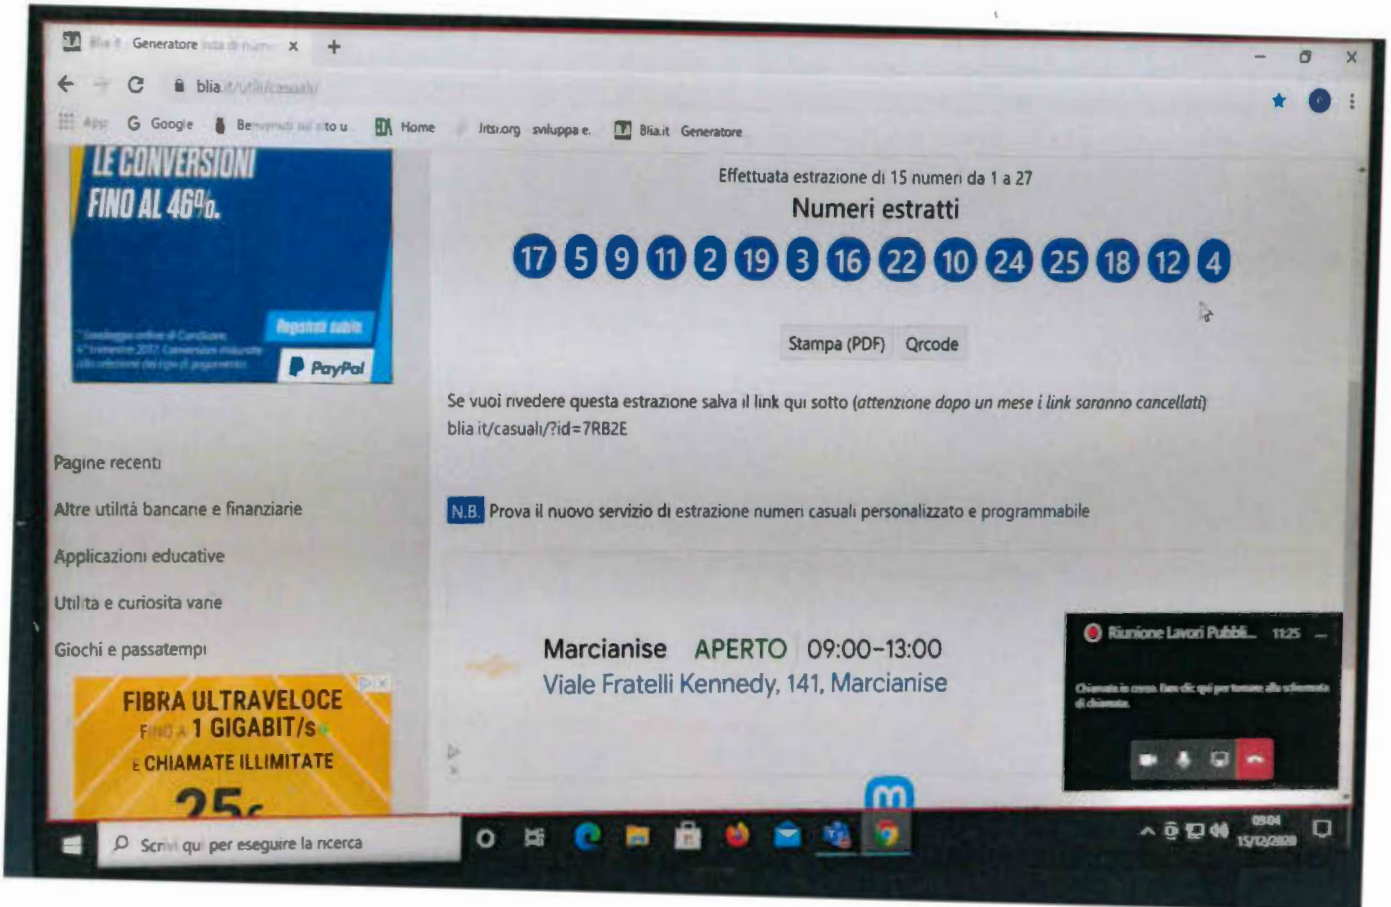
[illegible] Generatore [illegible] ×
+
blia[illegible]
App Google Be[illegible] Home Jrtsi.org sviluppa e. Blia.it Generatore

LE CONVERSIONI FINO AL 46%.
Registrati subito
PayPal

Pagine recenti
Altre utilità bancarie e finanziarie
Applicazioni educative
Utilità e curiosità varie
Giochi e passatempi

FIBRA ULTRAVELOCE
FINO A 1 GIGABIT/s
E CHIAMATE ILLIMITATE
25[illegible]

Effettuata estrazione di 15 numeri da 1 a 27
Numeri estratti
17 5 9 11 2 19 3 16 22 10 24 25 18 12 4

Stampa (PDF) Qrcode

Se vuoi rivedere questa estrazione salva il link qui sotto (*attenzione dopo un mese i link saranno cancellati*)
blia.it/casuali/?id=7RB2E

N.B. Prova il nuovo servizio di estrazione numeri casuali personalizzato e programmabile

Marcianise APERTO 09:00-13:00
Viale Fratelli Kennedy, 141, Marcianise

Riunione Lavori Pubbli... 11:25
Chiamata in corso. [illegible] di chiamata.

Scrivi qui per eseguire la ricerca
09:04
15/12/2020